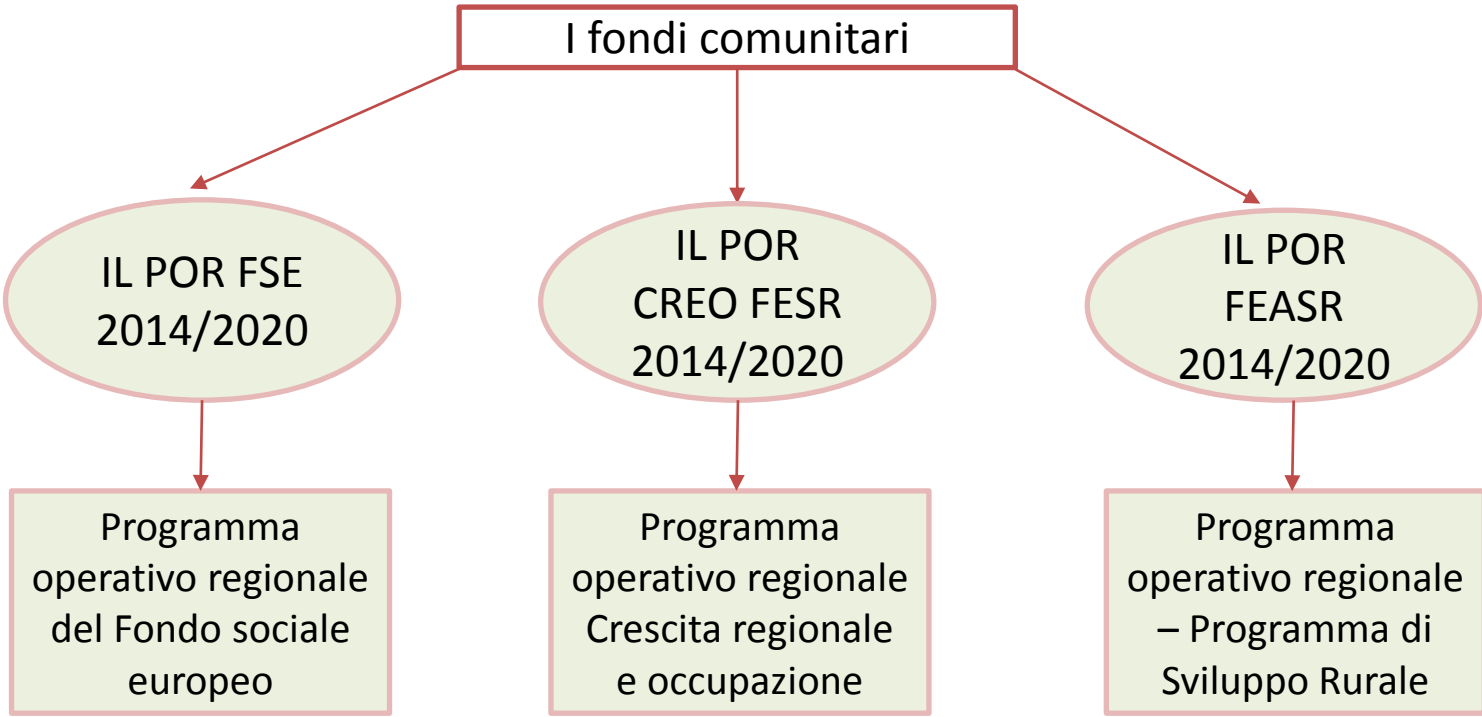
I fondi comunitari

IL POR FSE 2014/2020

IL POR CREO FESR 2014/2020

IL POR FEASR 2014/2020

Programma operativo regionale del Fondo sociale europeo

Programma operativo regionale Crescita regionale e occupazione

Programma operativo regionale – Programma di Sviluppo Rurale